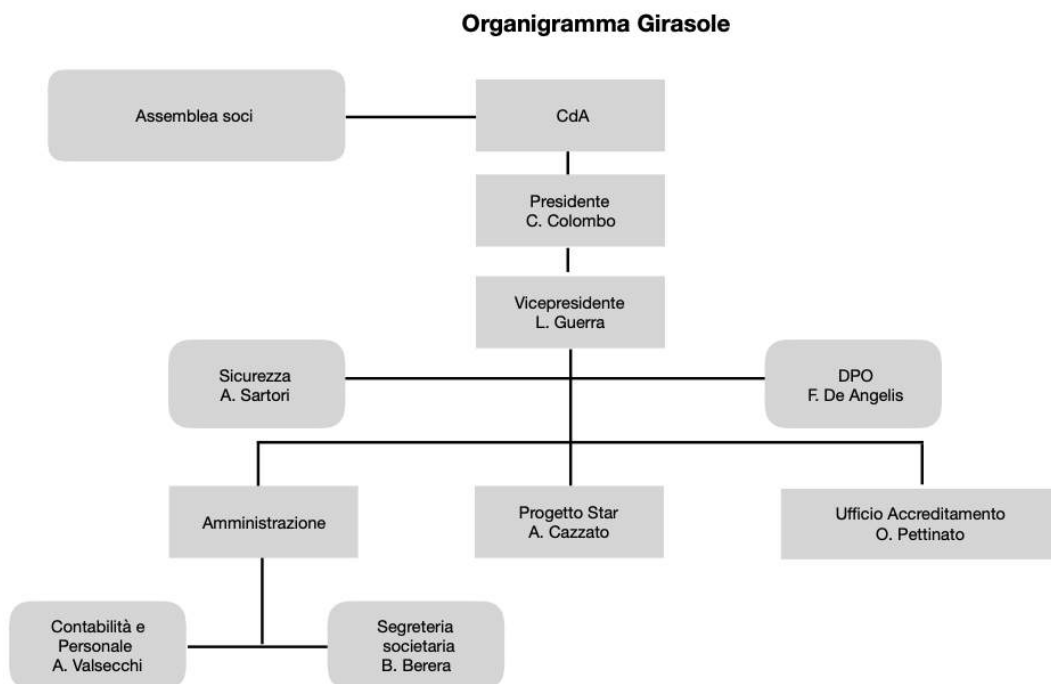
Organigramma Girasole

Assemblea soci

CdA

Presidente
C. Colombo

Vicepresidente
L. Guerra

Sicurezza
A. Sartori

DPO
F. De Angelis

Amministrazione

Progetto Star
A. Cazzato

Ufficio Accreditamento
O. Pettinato

Contabilità e
Personale
A. Valsecchi

Segreteria
societaria
B. Berera